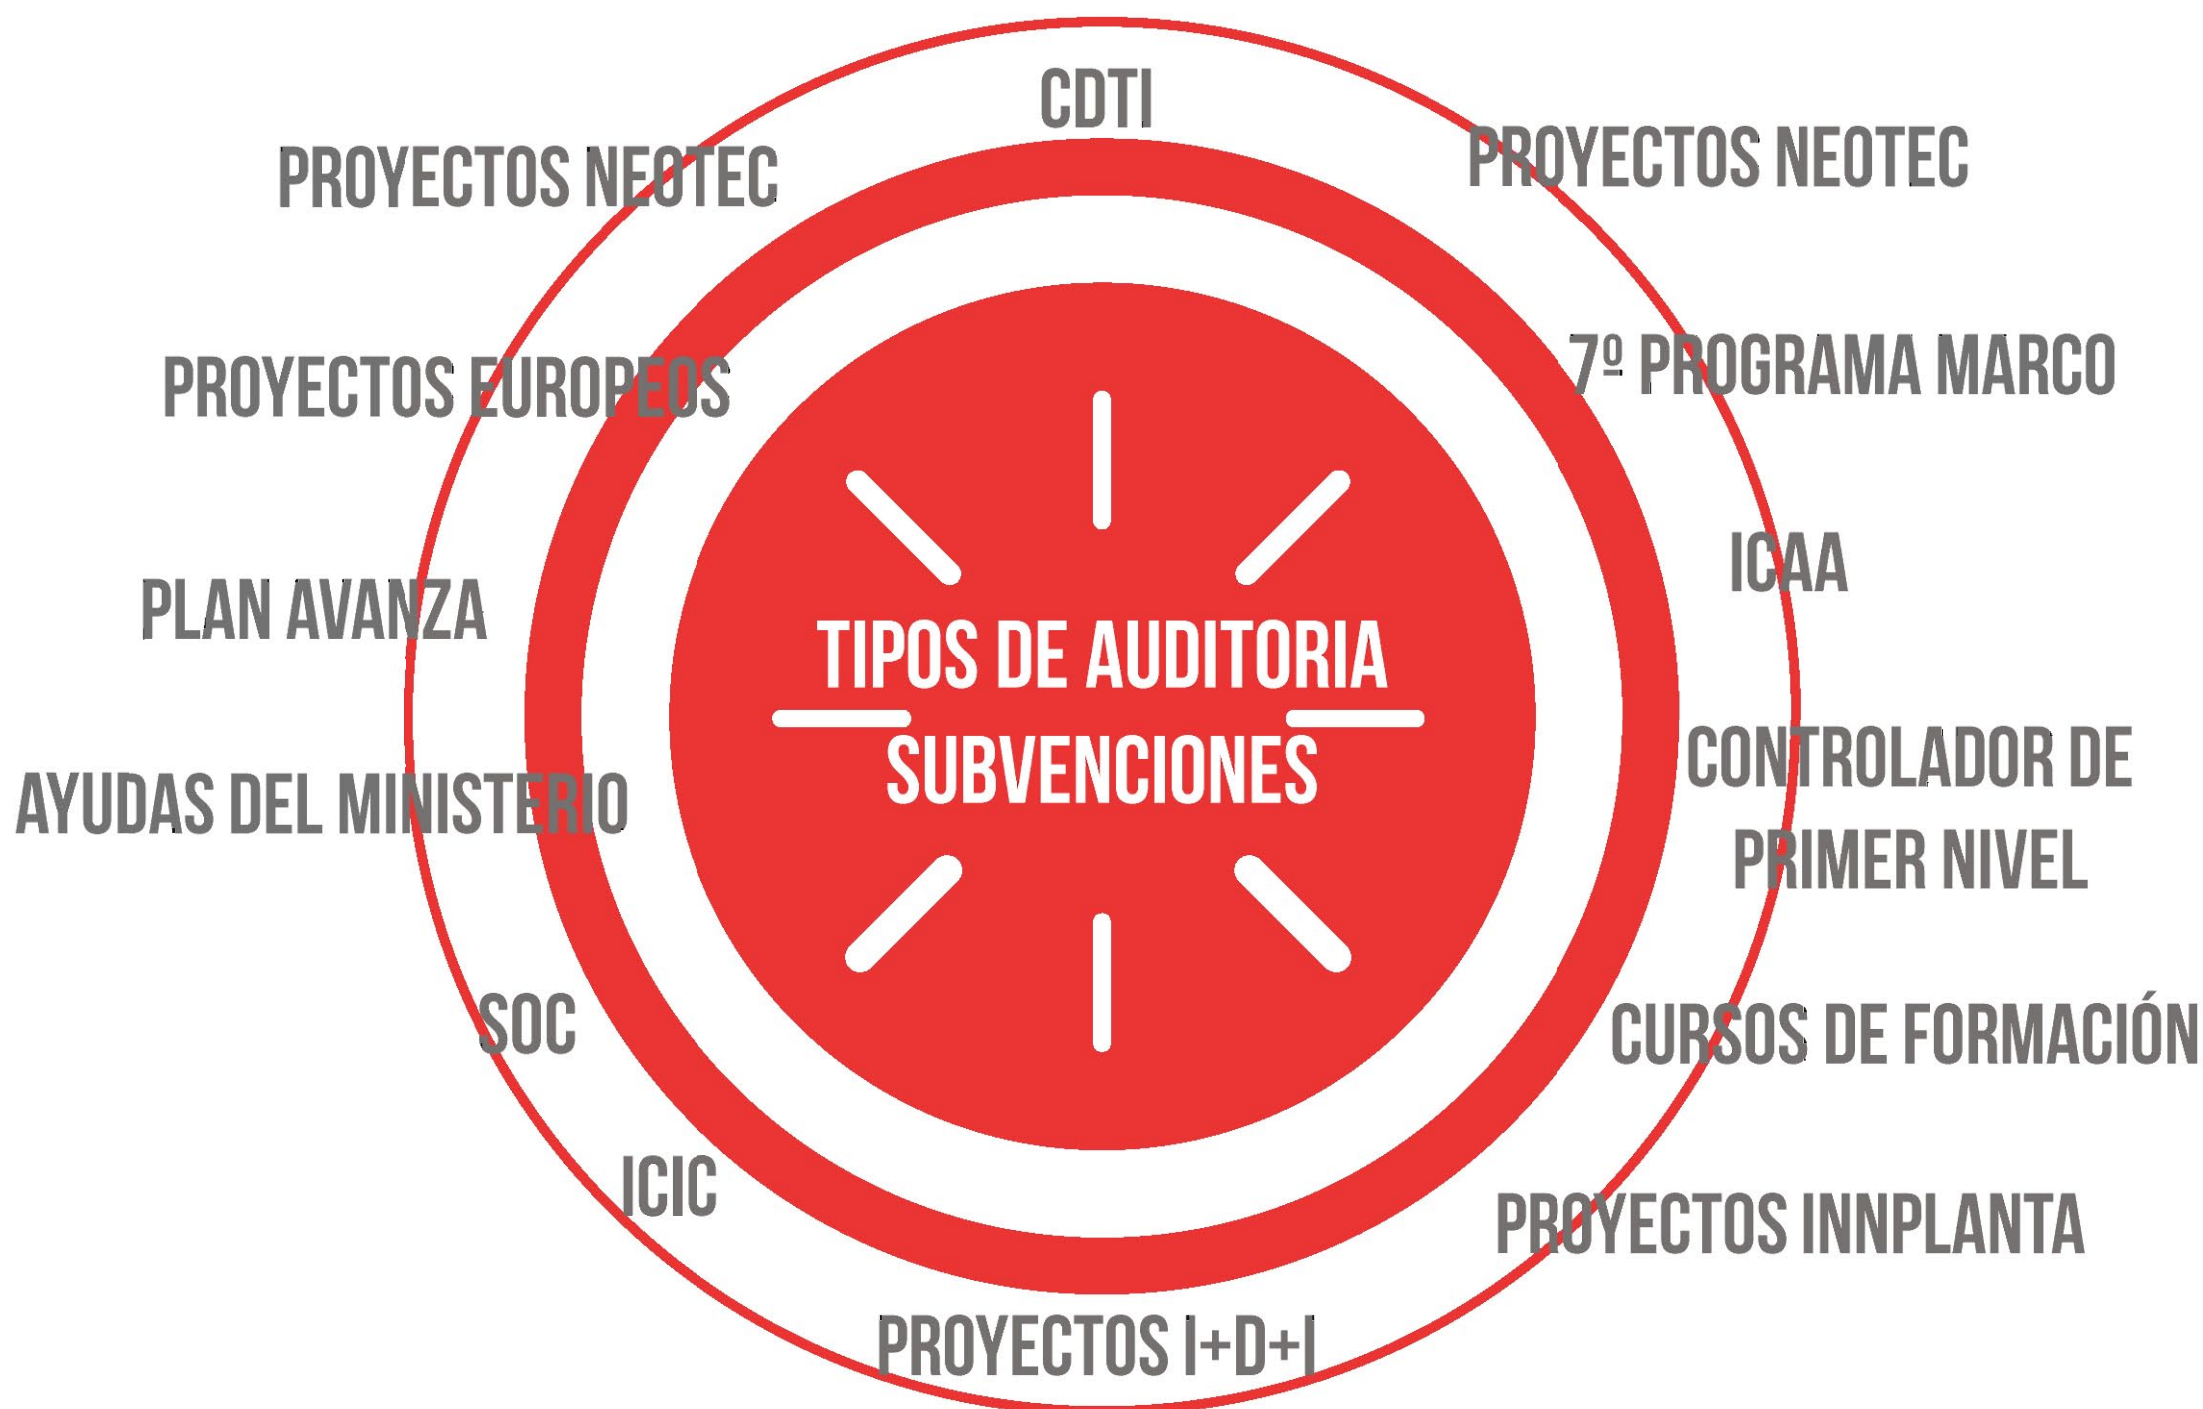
CDTI

PROYECTOS NEOTEC

PROYECTOS NEOTEC

PROYECTOS EUROPEOS

7º PROGRAMA MARCO

ICAA

PLAN AVANZA

TIPOS DE AUDITORIA SUBVENCIONES

AYUDAS DEL MINISTERIO

CONTROLADOR DE PRIMER NIVEL

SOC

CURSOS DE FORMACIÓN

ICIC

PROYECTOS INNPLANTA

PROYECTOS I+D+I